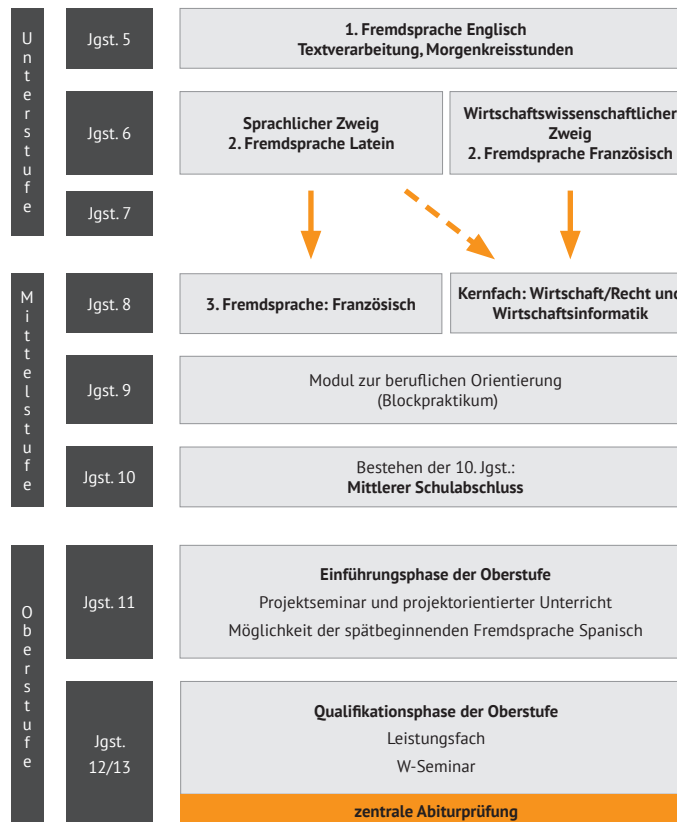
Unterstufe

Jgst. 5

1. Fremdsprache Englisch
Textverarbeitung, Morgenkreisstunden

Jgst. 6

Sprachlicher Zweig
2. Fremdsprache Latein

Wirtschaftswissenschaftlicher Zweig
2. Fremdsprache Französisch

Jgst. 7

Mittelstufe

Jgst. 8

3. Fremdsprache: Französisch

Kernfach: Wirtschaft/Recht und Wirtschaftsinformatik

Jgst. 9

Modul zur beruflichen Orientierung
(Blockpraktikum)

Jgst. 10

Bestehen der 10. Jgst.:
Mittlerer Schulabschluss

Oberstufe

Jgst. 11

Einführungsphase der Oberstufe
Projektseminar und projektorientierter Unterricht
Möglichkeit der spätbeginnenden Fremdsprache Spanisch

Jgst. 12/13

Qualifikationsphase der Oberstufe
Leistungsfach
W-Seminar

zentrale Abiturprüfung